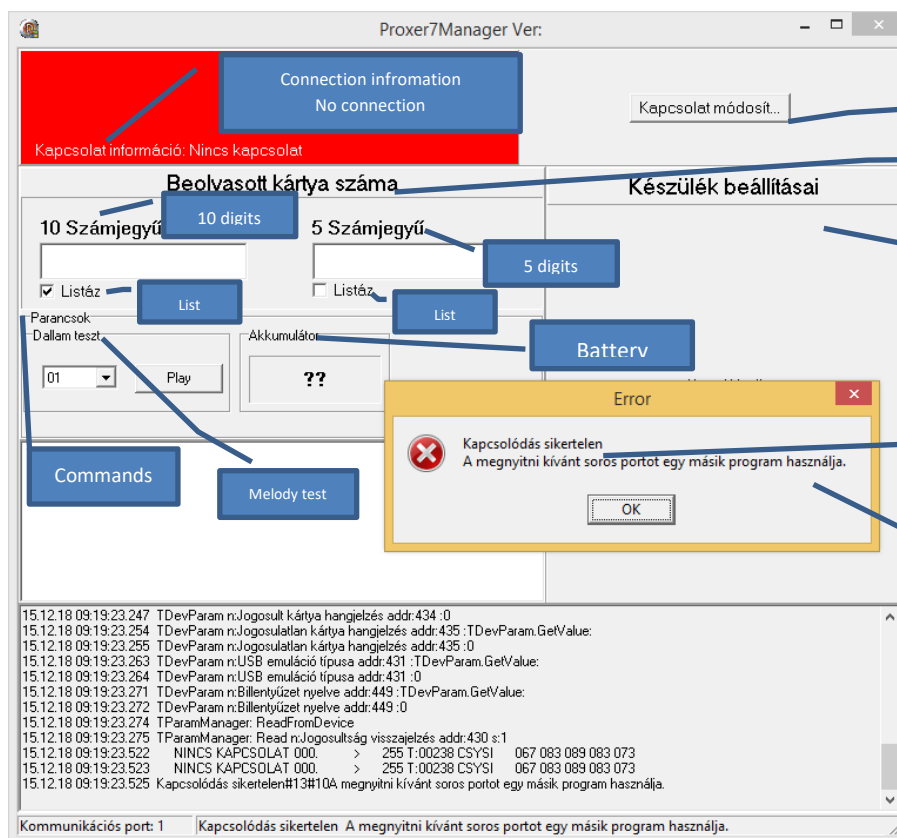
Proxer7Manager Ver:

Connection infromation
No connection

Kapcsolat információ: Nincs kapcsolat

Kapcsolat módosít...

Beolvasott kártya száma

Készülék beállításai

10 Számjegyű

10 digits

5 Számjegyű

5 digits

Listáz

List

Listáz

List

Parancsok

Dallam teszt

Akkumulátor

Battery

01

Play

??

Error

Kapcsolódás sikertelen
A megnyitni kívánt soros portot egy másik program használja.

OK

Commands

Melody test

15.12.18 09:19:23.247 TDevParam n:Jogosult kártya hangjelzés addr:434 :0
15.12.18 09:19:23.254 TDevParam n:Jogosulatlan kártya hangjelzés addr:435 :TDevParam.GetValue:
15.12.18 09:19:23.255 TDevParam n:Jogosulatlan kártya hangjelzés addr:435 :0
15.12.18 09:19:23.263 TDevParam n:USB emuláció típusa addr:431 :TDevParam.GetValue:
15.12.18 09:19:23.264 TDevParam n:USB emuláció típusa addr:431 :0
15.12.18 09:19:23.271 TDevParam n:Billentyűzet nyelve addr:449 :TDevParam.GetValue:
15.12.18 09:19:23.272 TDevParam n:Billentyűzet nyelve addr:449 :0
15.12.18 09:19:23.274 TParamManager: ReadFromDevice
15.12.18 09:19:23.275 TParamManager: Read n:Jogosultság visszajelzés addr:430 s:1
15.12.18 09:19:23.522 NINCS KAPCSOLAT 000. > 255 T:00238 CSYSI 067 083 089 083 073
15.12.18 09:19:23.523 NINCS KAPCSOLAT 000. > 255 T:00238 CSYSI 067 083 089 083 073
15.12.18 09:19:23.525 Kapcsolódás sikertelen#13#10A megnyitni kívánt soros portot egy másik program használja.

Kommunikációs port: 1 | Kapcsolódás sikertelen A megnyitni kívánt soros portot egy másik program használja.